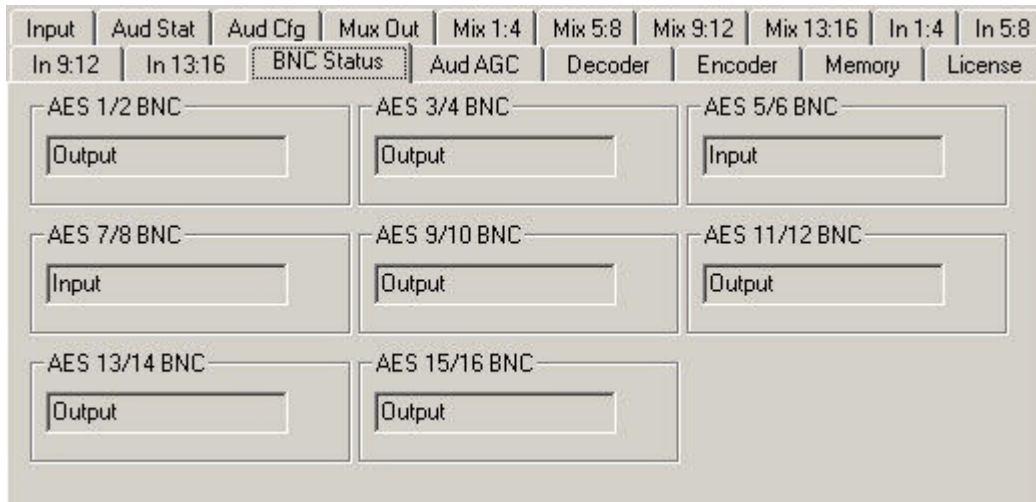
Input | Aud Stat | Aud Cfg | Mux Out | Mix 1:4 | Mix 5:8 | Mix 9:12 | Mix 13:16 | In 1:4 | In 5:8
In 9:12 | In 13:16 | BNC Status | Aud AGC | Decoder | Encoder | Memory | License

AES 1/2 BNC
Output

AES 3/4 BNC
Output

AES 5/6 BNC
Input

AES 7/8 BNC
Input

AES 9/10 BNC
Output

AES 11/12 BNC
Output

AES 13/14 BNC
Output

AES 15/16 BNC
Output